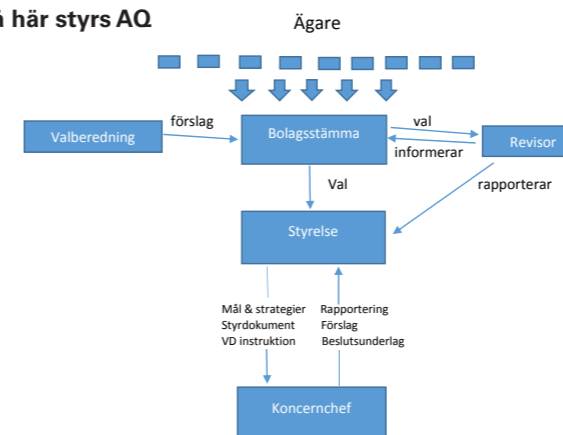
å här styrs AQ

Ägare

Valberedning

förslag

Bolagsstämma

val

informerar

Revisor

Val

rapporterar

Styrelse

Mål & strategier
Styrdokument
VD instruktion

Rapportering
Förslag
Beslutsunderlag

Koncernchef